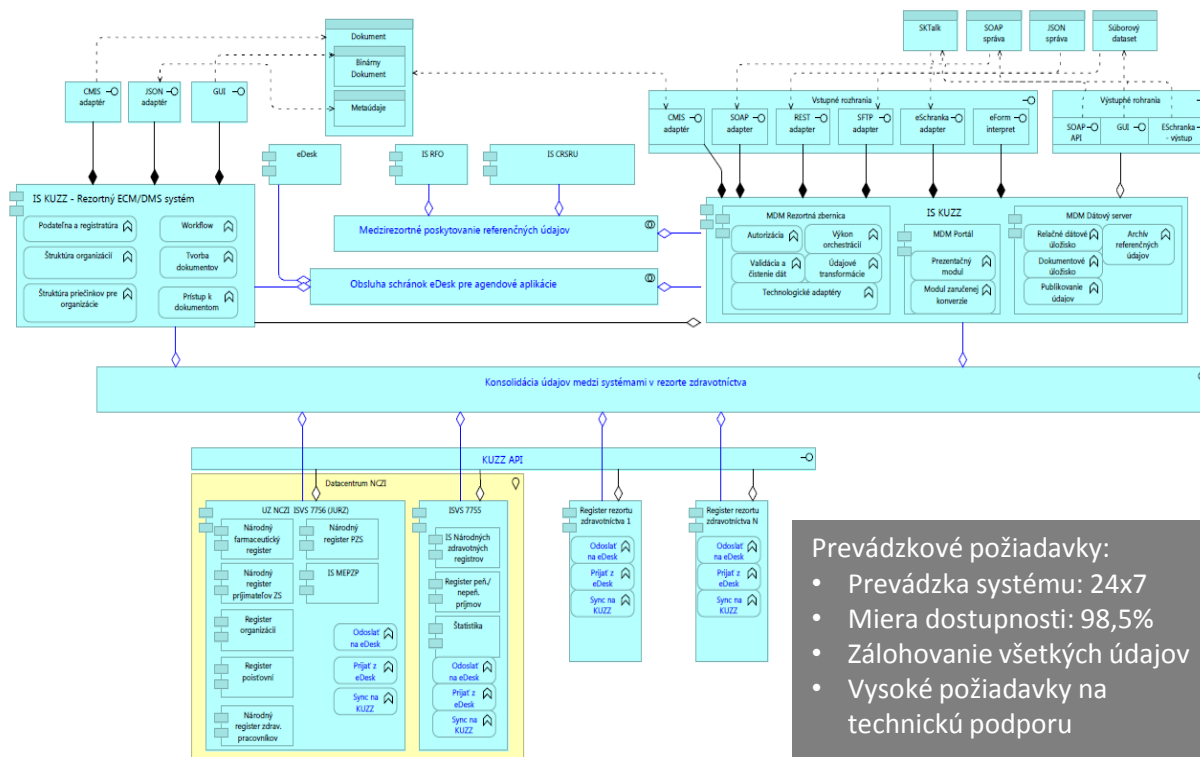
Dokument

Binárny Dokument

Metaúdaje

CMIS adaptér

JSON adaptér

GUI

SKTalk

SOAP správa

JSON správa

Súborový dataset

Vstupné rozhrania

CMIS adaptér

SOAP adapter

REST adapter

SFTP adapter

eSchranka adapter

eForm interpret

Výstupné rohrania

SOAP API

GUI

ESchranka - výstup

IS KUZZ - Rezortný ECM/DMS systém

Podateľňa a registratúra

Workflow

Štruktúra organizácií

Tvorba dokumentov

Štruktúra priečinkov pre organizácie

Prístup k dokumentom

eDesk

IS RFO

IS CRSRU

Medzirezortné poskytovanie referenčných údajov

Obsluha schránok eDesk pre agendové aplikácie

IS KUZZ

MDM Rezortná zbernica

Autorizácia

Výkon orchestrácií

Validácia a čistenie dát

Údajové transformácie

Technologické adaptéry

MDM Portál

Prezentačný modul

Modul zaručenej konverzie

MDM Dátový server

Relačné dátové úložisko

Archív referenčných údajov

Dokumentové úložisko

Publikovanie údajov

Konsolidácia údajov medzi systémami v rezorte zdravotníctva

KUZZ API

Datacentrum NCZI

UZ NCZI ISVS 7756 (JURZ)

Národný farmaceutický register

Národný register PZS

Národný register prijímateľov ZS

IS MEPZP

Register organizácií

Odoslať na eDesk

Register poisťovní

Prijať z eDesk

Sync na KUZZ

Národný register zdrav. pracovníkov

ISVS 7755

IS Národných zdravotných registrov

Register peň./nepeň. príjmov

Štatistika

Odoslať na eDesk

Prijať z eDesk

Sync na KUZZ

Register rezortu zdravotníctva 1

Odoslať na eDesk

Prijať z eDesk

Sync na KUZZ

Register rezortu zdravotníctva N

Odoslať na eDesk

Prijať z eDesk

Sync na KUZZ

Prevádzkové požiadavky:
• Prevádzka systému: 24x7
• Miera dostupnosti: 98,5%
• Zálohovanie všetkých údajov
• Vysoké požiadavky na technickú podporu